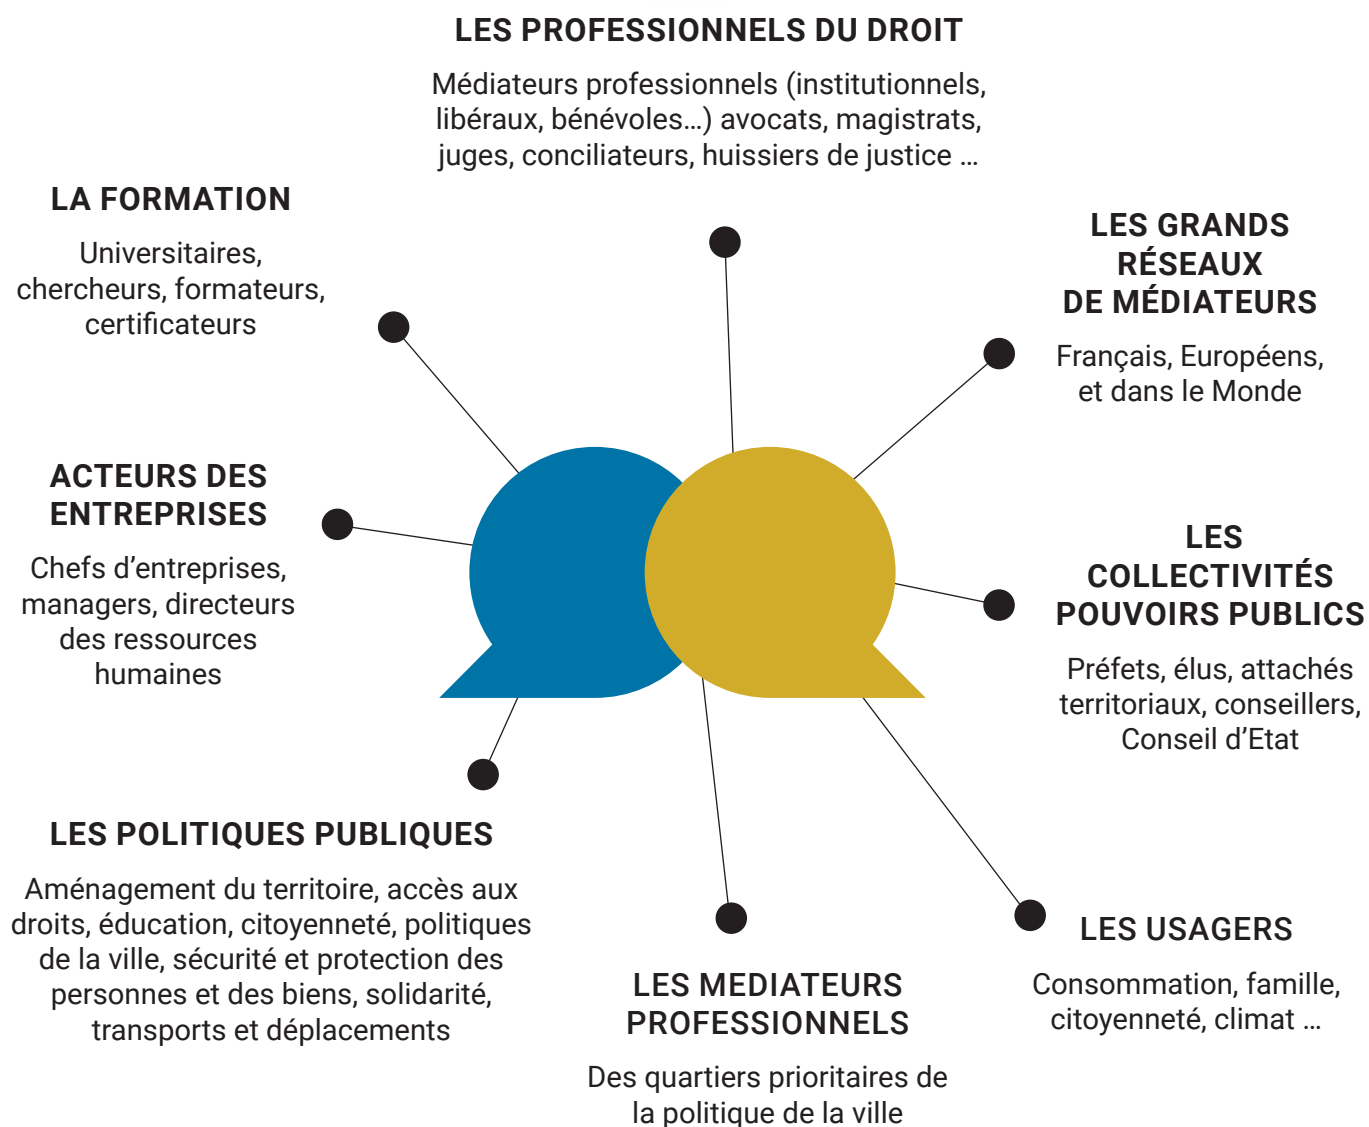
LES PROFESSIONNELS DU DROIT

Médiateurs professionnels (institutionnels, libéraux, bénévoles…) avocats, magistrats, juges, conciliateurs, huissiers de justice …

LA FORMATION

Universitaires, chercheurs, formateurs, certificateurs

LES GRANDS RÉSEAUX DE MÉDIATEURS

Français, Européens, et dans le Monde

ACTEURS DES ENTREPRISES

Chefs d'entreprises, managers, directeurs des ressources humaines

LES COLLECTIVITÉS POUVOIRS PUBLICS

Préfets, élus, attachés territoriaux, conseillers, Conseil d'Etat

LES POLITIQUES PUBLIQUES

Aménagement du territoire, accès aux droits, éducation, citoyenneté, politiques de la ville, sécurité et protection des personnes et des biens, solidarité, transports et déplacements

LES USAGERS

Consommation, famille, citoyenneté, climat …

LES MEDIATEURS PROFESSIONNELS

Des quartiers prioritaires de la politique de la ville